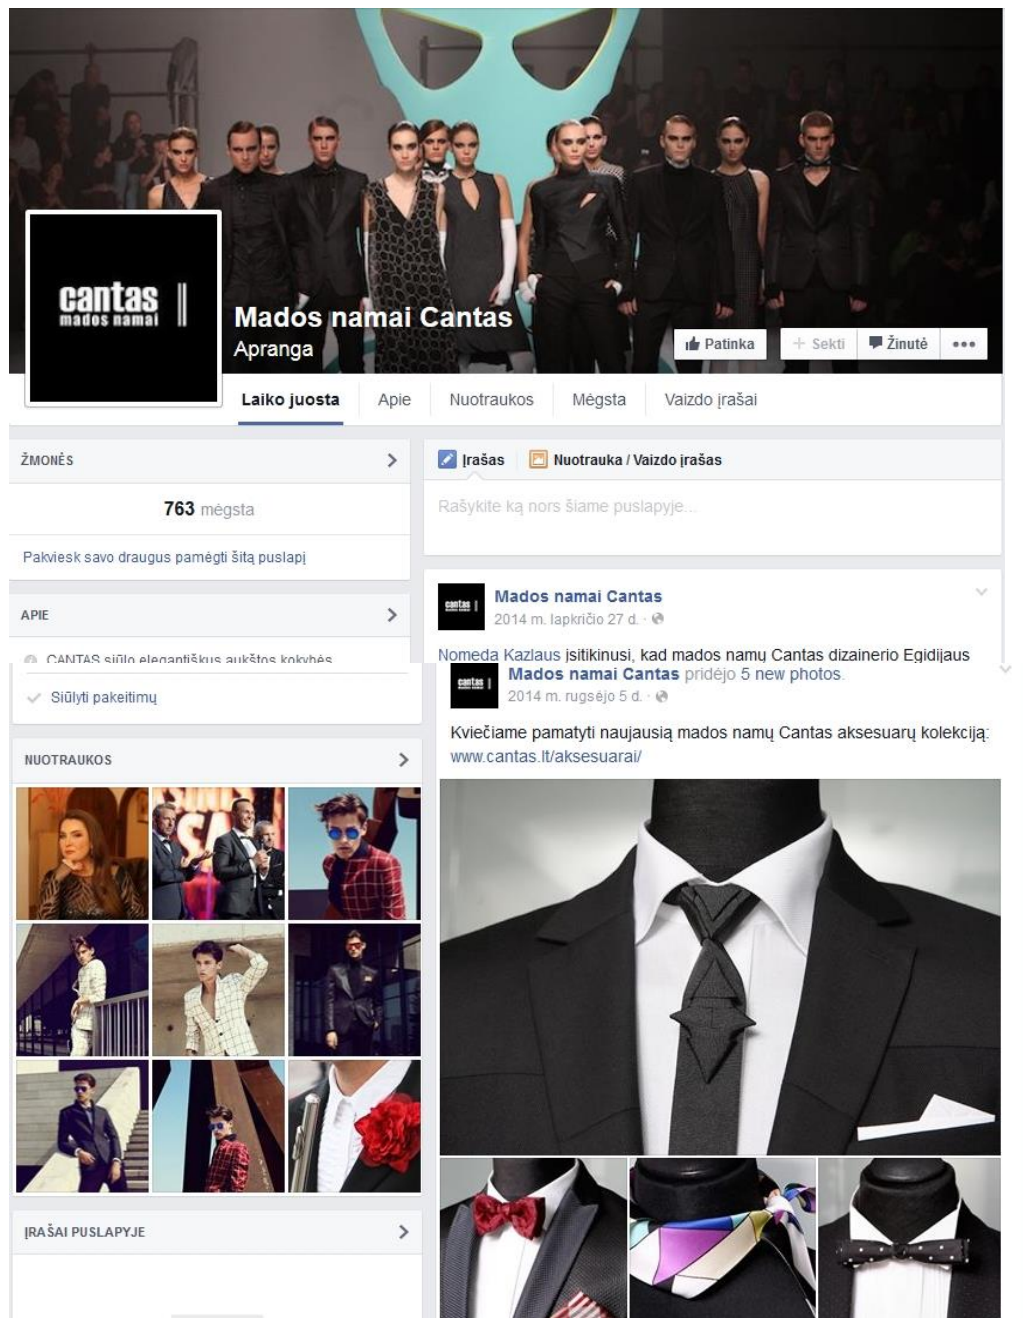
cantas
mados namai

Mados namai Cantas
Apranga

Patinka
+ Sekti
Žinutė
•••

Laiko juosta
Apie
Nuotraukos
Mėgsta
Vaizdo įrašai

ŽMONĖS

763 mėgsta

Pakviesk savo draugus pamėgti šitą puslapį

APIE

CANTAS siūlo elegantiškus aukštos kokybės

Siūlyti pakeitimų

NUOTRAUKOS

ĮRAŠAI PUSLAPYJE

Įrašas
Nuotrauka / Vaizdo įrašas

Rašykite ką nors šiame puslapyje...

Mados namai Cantas
2014 m. lapkričio 27 d. ·

Nomeda Kazlaus įsitikinusi, kad mados namų Cantas dizainerio Egidijaus

Mados namai Cantas pridėjo 5 new photos.
2014 m. rugsėjo 5 d. ·

Kviečiame pamatyti naujausią mados namų Cantas aksesuarų kolekciją: www.cantas.lt/aksesuarai/